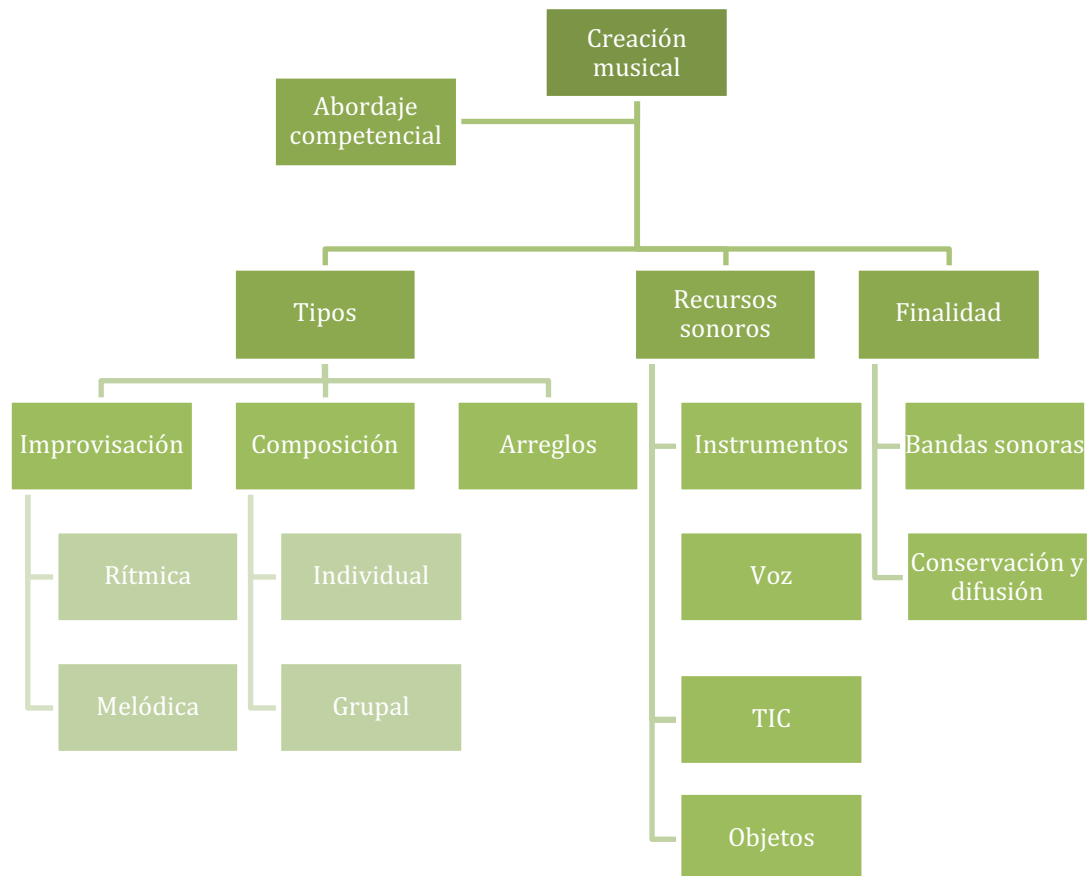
Creación musical

Abordaje competencial

Tipos

Recursos sonoros

Finalidad

Improvisación

Composición

Arreglos

Instrumentos

Bandas sonoras

Rítmica

Individual

Voz

Conservación y difusión

Melódica

Grupal

TIC

Objetos